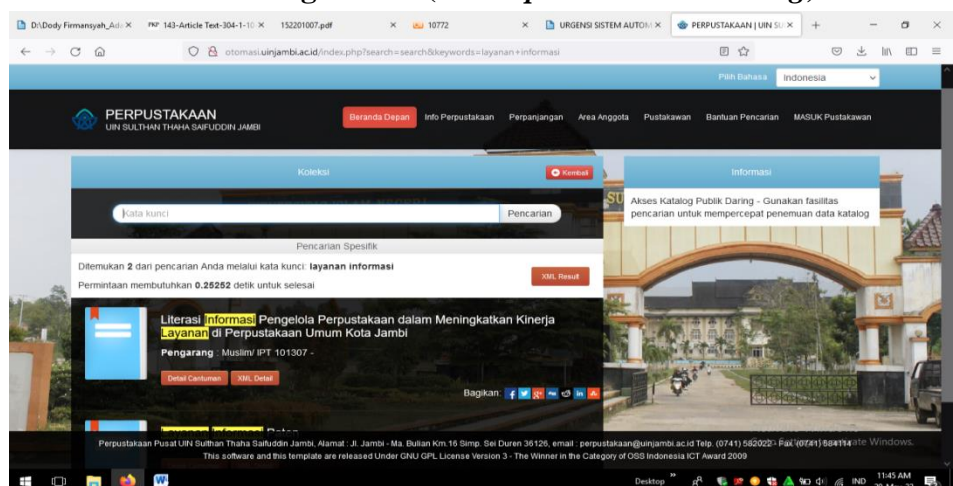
D:\Dody Firmansyah_Ad ×
143-Article Text-304-1-10 ×
152201007.pdf ×
10772 ×
URGENSI SISTEM AUTOM ×
PERPUSTAKAAN | UIN SU ×

otomasi.uinjambi.ac.id/index.php?search=search&keywords=layanan+informasi

Pilih Bahasa Indonesia

PERPUSTAKAAN
UIN SULTHAN THAHA SAIFUDDIN JAMBI

Beranda Depan Info Perpustakaan Perpanjangan Area Anggota Pustakawan Bantuan Pencarian MASUK Pustakawan

Koleksi
Kembali

Kata kunci
Pencarian

Pencarian Spesifik

Ditemukan 2 dari pencarian Anda melalui kata kunci: layanan informasi

Permintaan membutuhkan 0.25252 detik untuk selesai

XML Result

Literasi Informasi Pengelola Perpustakaan dalam Meningkatkan Kinerja Layanan di Perpustakaan Umum Kota Jambi

Pengarang : Muslim/ IPT 101307 -

Detail Cantuman XML Detail

Bagikan:

Informasi

Akses Katalog Publik Daring - Gunakan fasilitas pencarian untuk mempercepat penemuan data katalog

Perpustakaan Pusat UIN Sulthan Thaha Saifuddin Jambi, Alamat : Jl. Jambi - Ma. Bulian Km.16 Simp. Sei Duren 36126, email : perpustakaan@uinjambi.ac.id Telp. (0741) 582022 Fax (0741) 584114
This software and this template are released Under GNU GPL License Version 3 - The Winner in the Category of OSS Indonesia ICT Award 2009

Desktop IND 11:45 AM